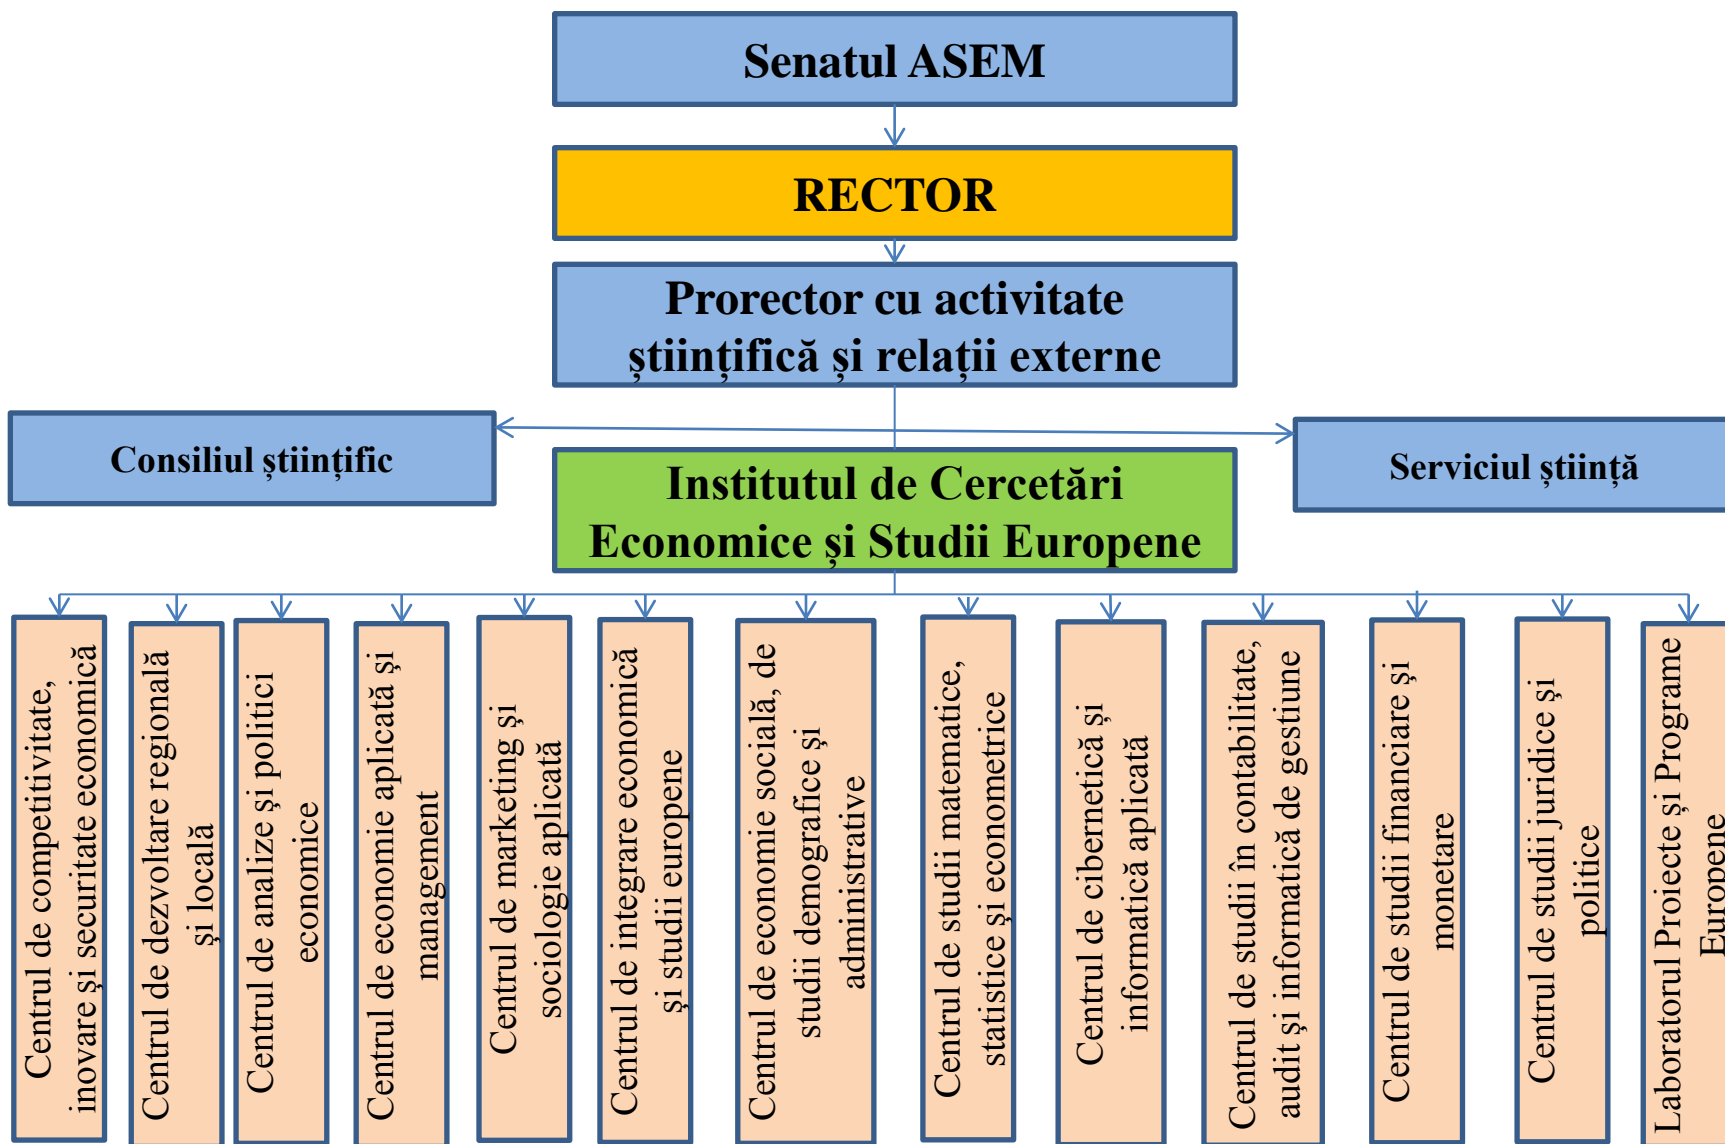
Senatul ASEM

RECTOR

Prorector cu activitate științifică și relații externe

Consiliul științific

Serviciul știință

Institutul de Cercetări Economice și Studii Europene

Centrul de competitivitate, inovare și securitate economică

Centrul de dezvoltare regională și locală

Centrul de analize și politici economice

Centrul de economie aplicată și management

Centrul de marketing și sociologie aplicată

Centrul de integrare economică și studii europene

Centrul de economie socială, de studii demografice și administrative

Centrul de studii matematice, statistice și econometrice

Centrul de cibernetică și informatică aplicată

Centrul de studii în contabilitate, audit și informatică de gestiune

Centrul de studii financiare și monetare

Centrul de studii juridice și politice

Laboratorul Proiecte și Programe Europene